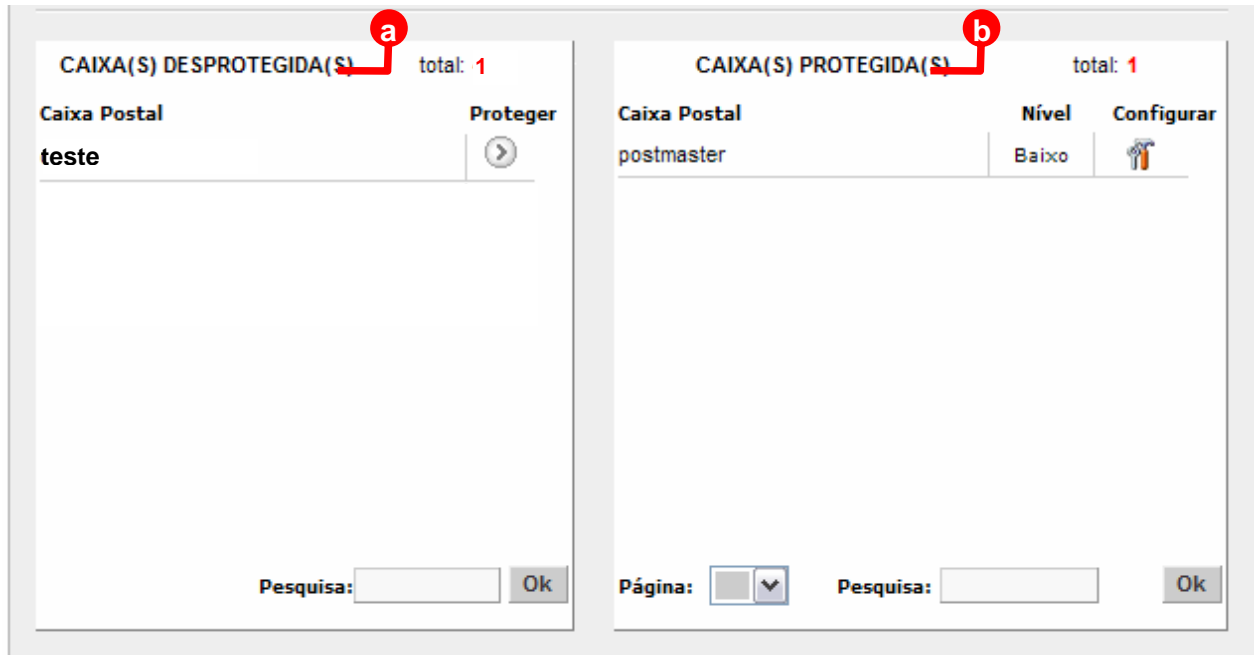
a

CAIXA(S) DESPROTEGIDA(S) total: 1

| Caixa Postal | Proteger |
|---|---|
| teste | |

Pesquisa: Ok

b

CAIXA(S) PROTEGIDA(S) total: 1

| Caixa Postal | Nível | Configurar |
|---|---|---|
| postmaster | Baixo | |

Página: Pesquisa: Ok